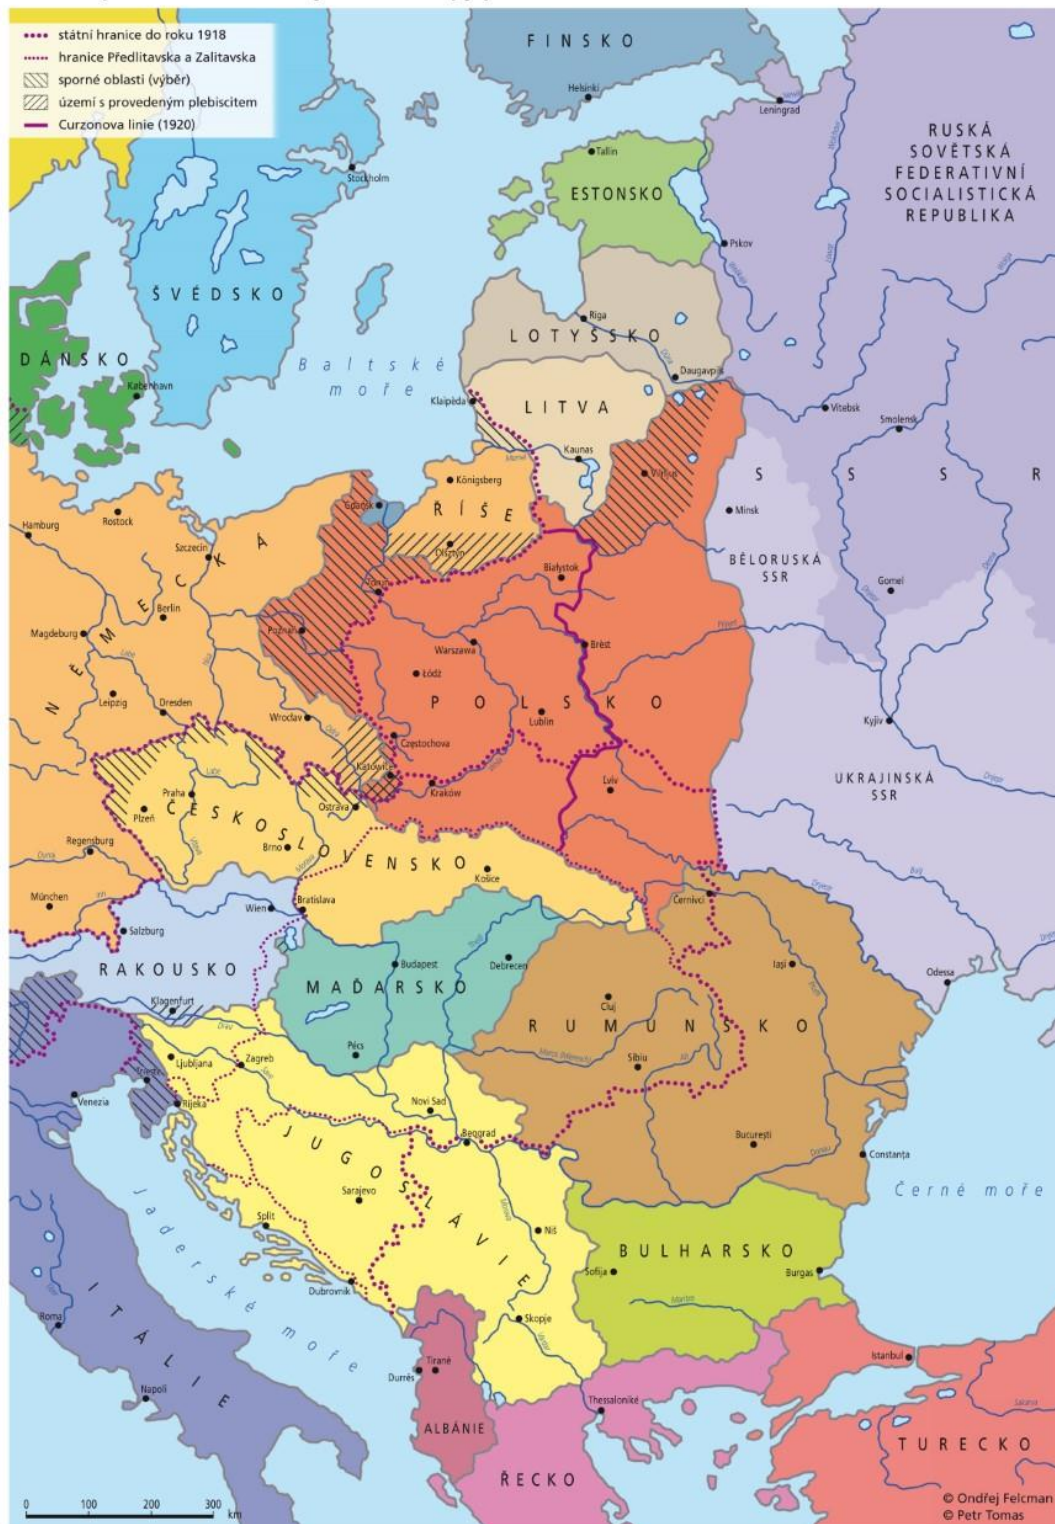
státní hranice do roku 1918
hranice Předlitavska a Zalitavska
sporné oblasti (výběr)
území s provedeným plebiscitem
Curzonova linie (1920)

FINSKO
Helsinki
Leningrad
RUSKÁ SOVĚTSKÁ FEDERATIVNÍ SOCIALISTICKÁ REPUBLIKA
Tallin
ESTONSKO
Stockholm
Pskov
ŠVÉDSKO
Riga
LOTYŠSKO
DÁNSKO
København
Baltské moře
Daugavpils
Klaipėda
LITVA
Vitebsk
Smolensk
Kaunas
Vilnius
Königsberg
Minsk
S S S R
Hamburg
Rostock
Gdańsk
ŘÍŠE
Szczecin
Olsztyn
Białystok
BĚLORUSKÁ SSR
Gomel
Toruń
NĚMECKÁ
Berlin
Magdeburg
Poznań
Warszawa
Brest
Łódź
POLSKO
Leipzig
Dresden
Lublin
Kyjiv
Wrocław
Częstochowa
Praha
Katowice
Lviv
Ostrava
Kraków
UKRAJINSKÁ SSR
Plzeň
ČESKOSLOVENSKO
Regensburg
Brno
Košice
München
Wien
Bratislava
Černivci
Salzburg
RAKOUSKO
Budapest
Debrecen
Iaşi
Odessa
Klagenfurt
MAĎARSKO
Cluj
RUMUNSKO
Ljubljana
Zagreb
Pécs
Sibiu
Trieste
Rijeka
Venezia
Novi Sad
Beograd
JUGOSLÁVIE
Bucureşti
Constanţa
Sarajevo
Černé moře
Split
Niš
BULHARSKO
Sofija
Burgas
Jaderské moře
Dubrovník
ITÁLIE
Roma
Skopje
Tiranë
Istanbul
Durrës
Napoli
Thessaloniké
ALBÁNIE
TURECKO
ŘECKO
0 100 200 300 km
© Ondřej Felcman
© Petr Tomas